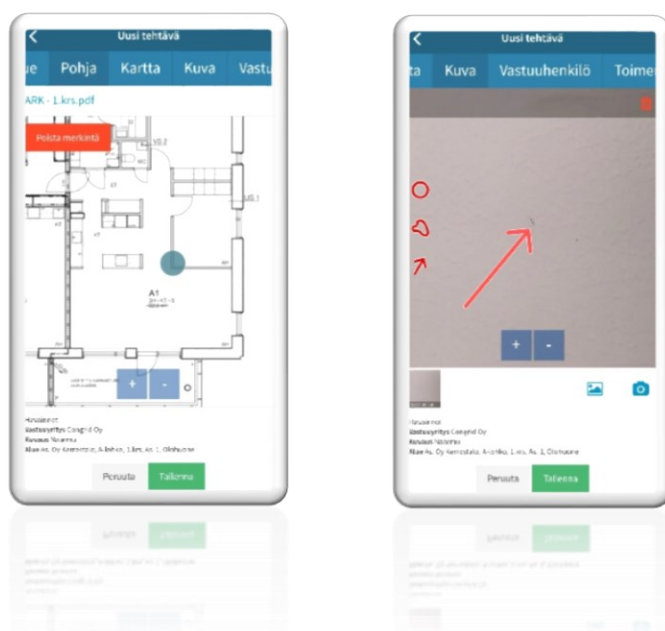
Uusi tehtävä

ue Pohja Kartta Kuva Vastu

ARK - 1.krs.pdf

Poista merkintä

A1

+ -

Havainnot
Vastuuyritys Congrid Oy
Kuvaus Näanna
Alue As. Oy Kerrostalo, A-lohko, 1.krs, As. 1, Olohuone

Peruuta Tallenna

Uusi tehtävä

ta Kuva Vastuuhenkilö Toime

+ -

Havainnot
Vastuuyritys Congrid Oy
Kuvaus Näanna
Alue As. Oy Kerrostalo, A-lohko, 1.krs, As. 1, Olohuone

Peruuta Tallenna